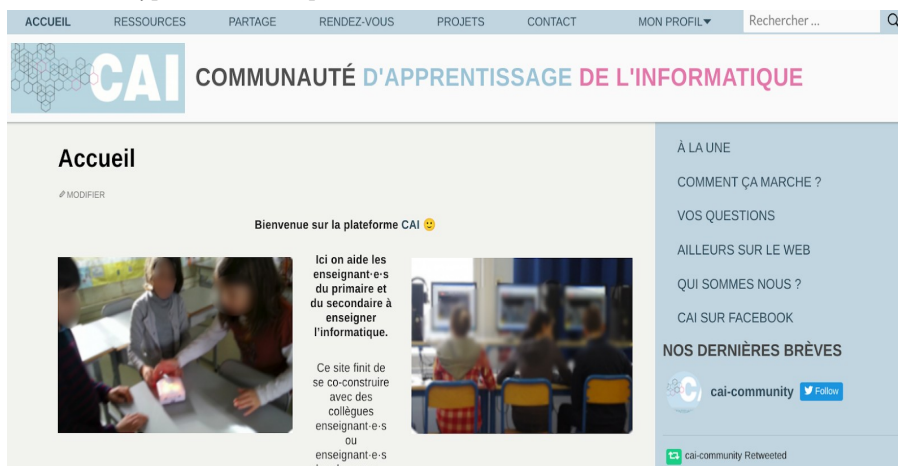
ACCUEIL RESSOURCES PARTAGE RENDEZ-VOUS PROJETS CONTACT MON PROFIL▾ Rechercher ...

CAI COMMUNAUTÉ D'APPRENTISSAGE DE L'INFORMATIQUE

Accueil

MODIFIER

Bienvenue sur la plateforme CAI 🙂

Ici on aide les enseignant·e·s du primaire et du secondaire à enseigner l'informatique.

Ce site finit de se co-construire avec des collègues enseignant·e·s ou enseignant·e·s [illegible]

À LA UNE

COMMENT ÇA MARCHE ?

VOS QUESTIONS

AILLEURS SUR LE WEB

QUI SOMMES NOUS ?

CAI SUR FACEBOOK

NOS DERNIÈRES BRÈVES

cai-community Follow

cai-community Retweeted